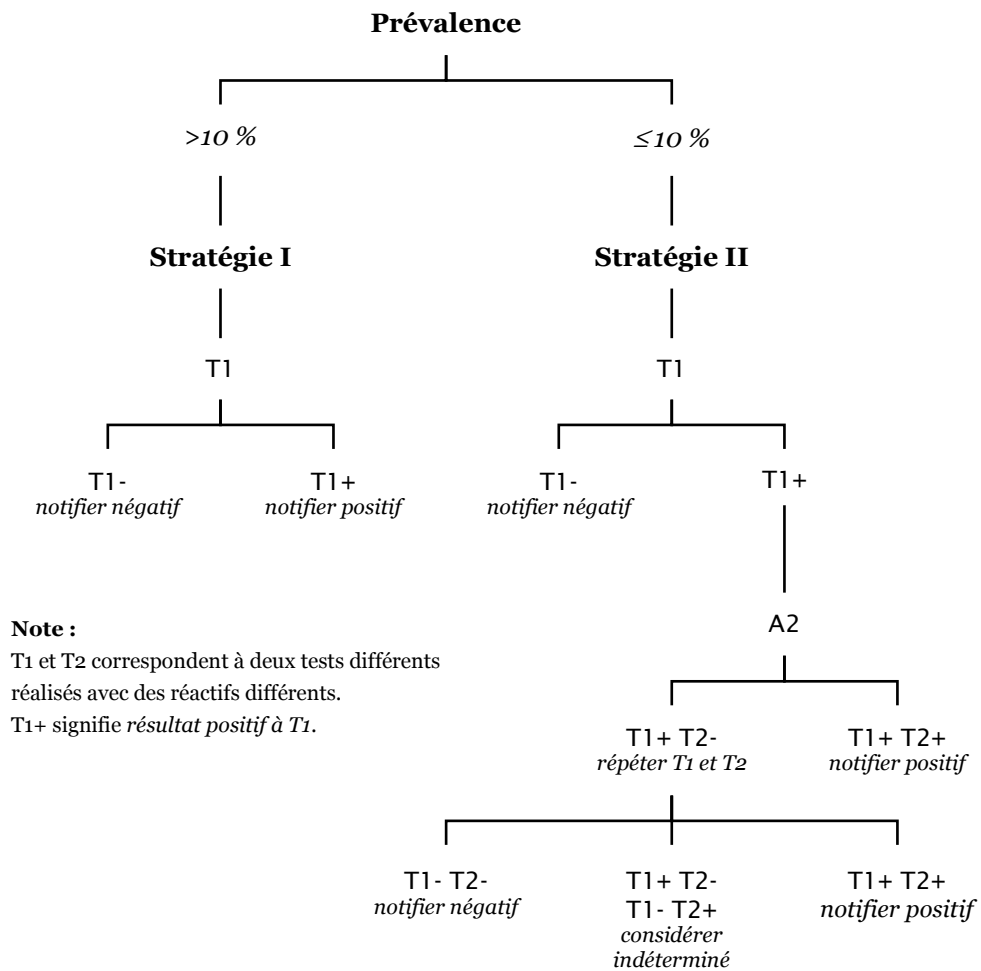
Prévalence

>10 %

≤10 %

Stratégie I

Stratégie II

T1

T1

T1-
notifier négatif

T1+
notifier positif

T1-
notifier négatif

T1+

A2

T1+ T2-
répéter T1 et T2

T1+ T2+
notifier positif

T1- T2-
notifier négatif

T1+ T2-
T1- T2+
considérer indéterminé

T1+ T2+
notifier positif

Note :
T1 et T2 correspondent à deux tests différents réalisés avec des réactifs différents.
T1+ signifie résultat positif à T1.